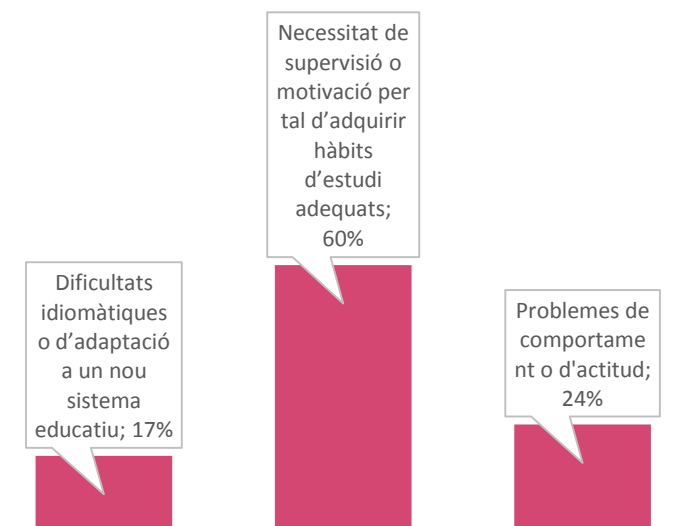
Dificultats idiomàtiques o d'adaptació a un nou sistema educatiu; 17%

Necessitat de supervisió o motivació per tal d'adquirir hàbits d'estudi adequats; 60%

Problemes de comportame nt o d'actitud; 24%